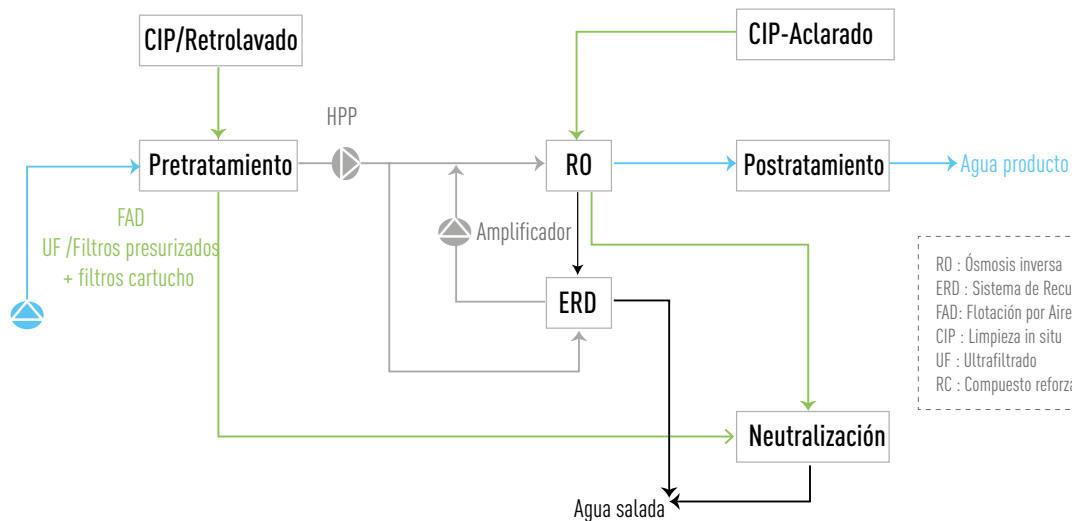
CIP/Retrolavado

CIP-Aclarado

HPP

Pretratamiento

RO

Postratamiento

Agua producto

FAD
UF /Filtros presurizados
+ filtros cartucho

Amplificador

ERD

RO : Ósmosis inversa
ERD : Sistema de Recu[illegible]
FAD: Flotación por Aire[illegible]
CIP : Limpieza in situ
UF : Ultrafiltrado
RC : Compuesto reforza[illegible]

Neutralización

Agua salada